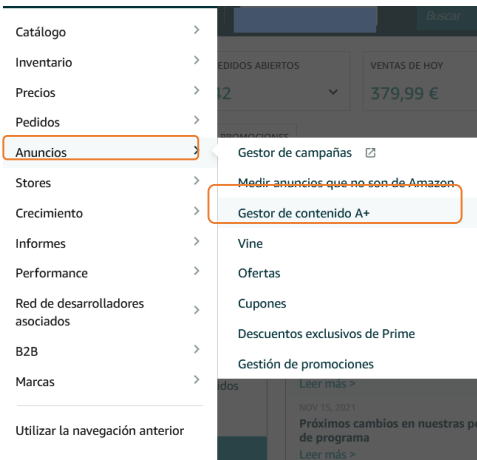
Catálogo
Inventario
Precios
Pedidos
Anuncios
Stores
Crecimiento
Informes
Performance
Red de desarrolladores asociados
B2B
Marcas

Utilizar la navegación anterior

Buscar
EDIDOS ABIERTOS
12
VENTAS DE HOY
379,99 €
PROMOCIONES

Gestor de campañas
Medir anuncios que no son de Amazon
Gestor de contenido A+
Vine
Ofertas
Cupones
Descuentos exclusivos de Prime
Gestión de promociones

idos
Leer más >
NOV 15, 2021
Próximos cambios en nuestras p de programa
Leer más >